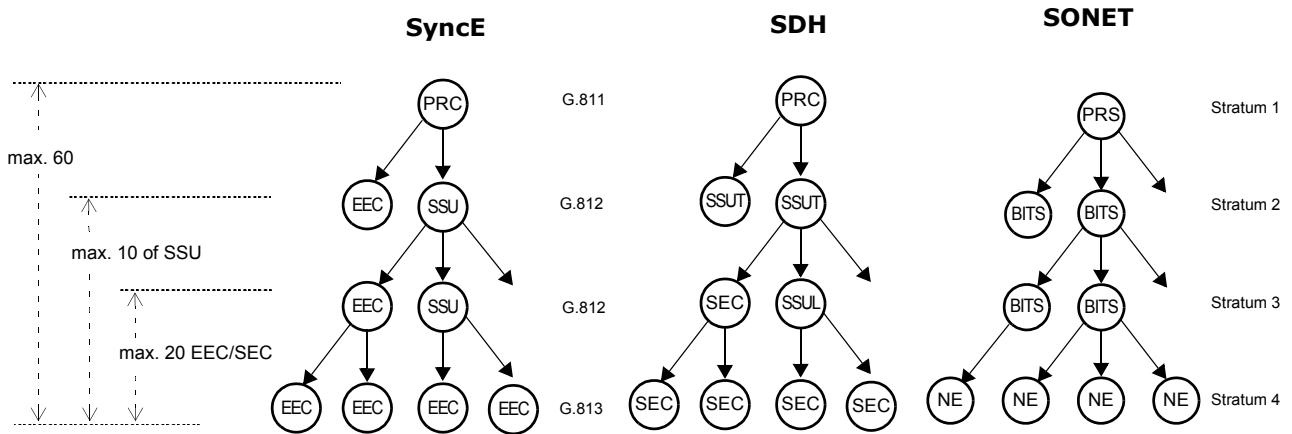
SyncE

SDH

SONET

max. 60

max. 10 of SSU

max. 20 EEC/SEC

PRC

EEC SSU

EEC SSU

EEC EEC EEC EEC

G.811

G.812

G.812

G.813

PRC

SSUT SSUT

SEC SSUL

SEC SEC SEC SEC

PRS

BITS BITS

BITS BITS

NE NE NE NE

Stratum 1

Stratum 2

Stratum 3

Stratum 4